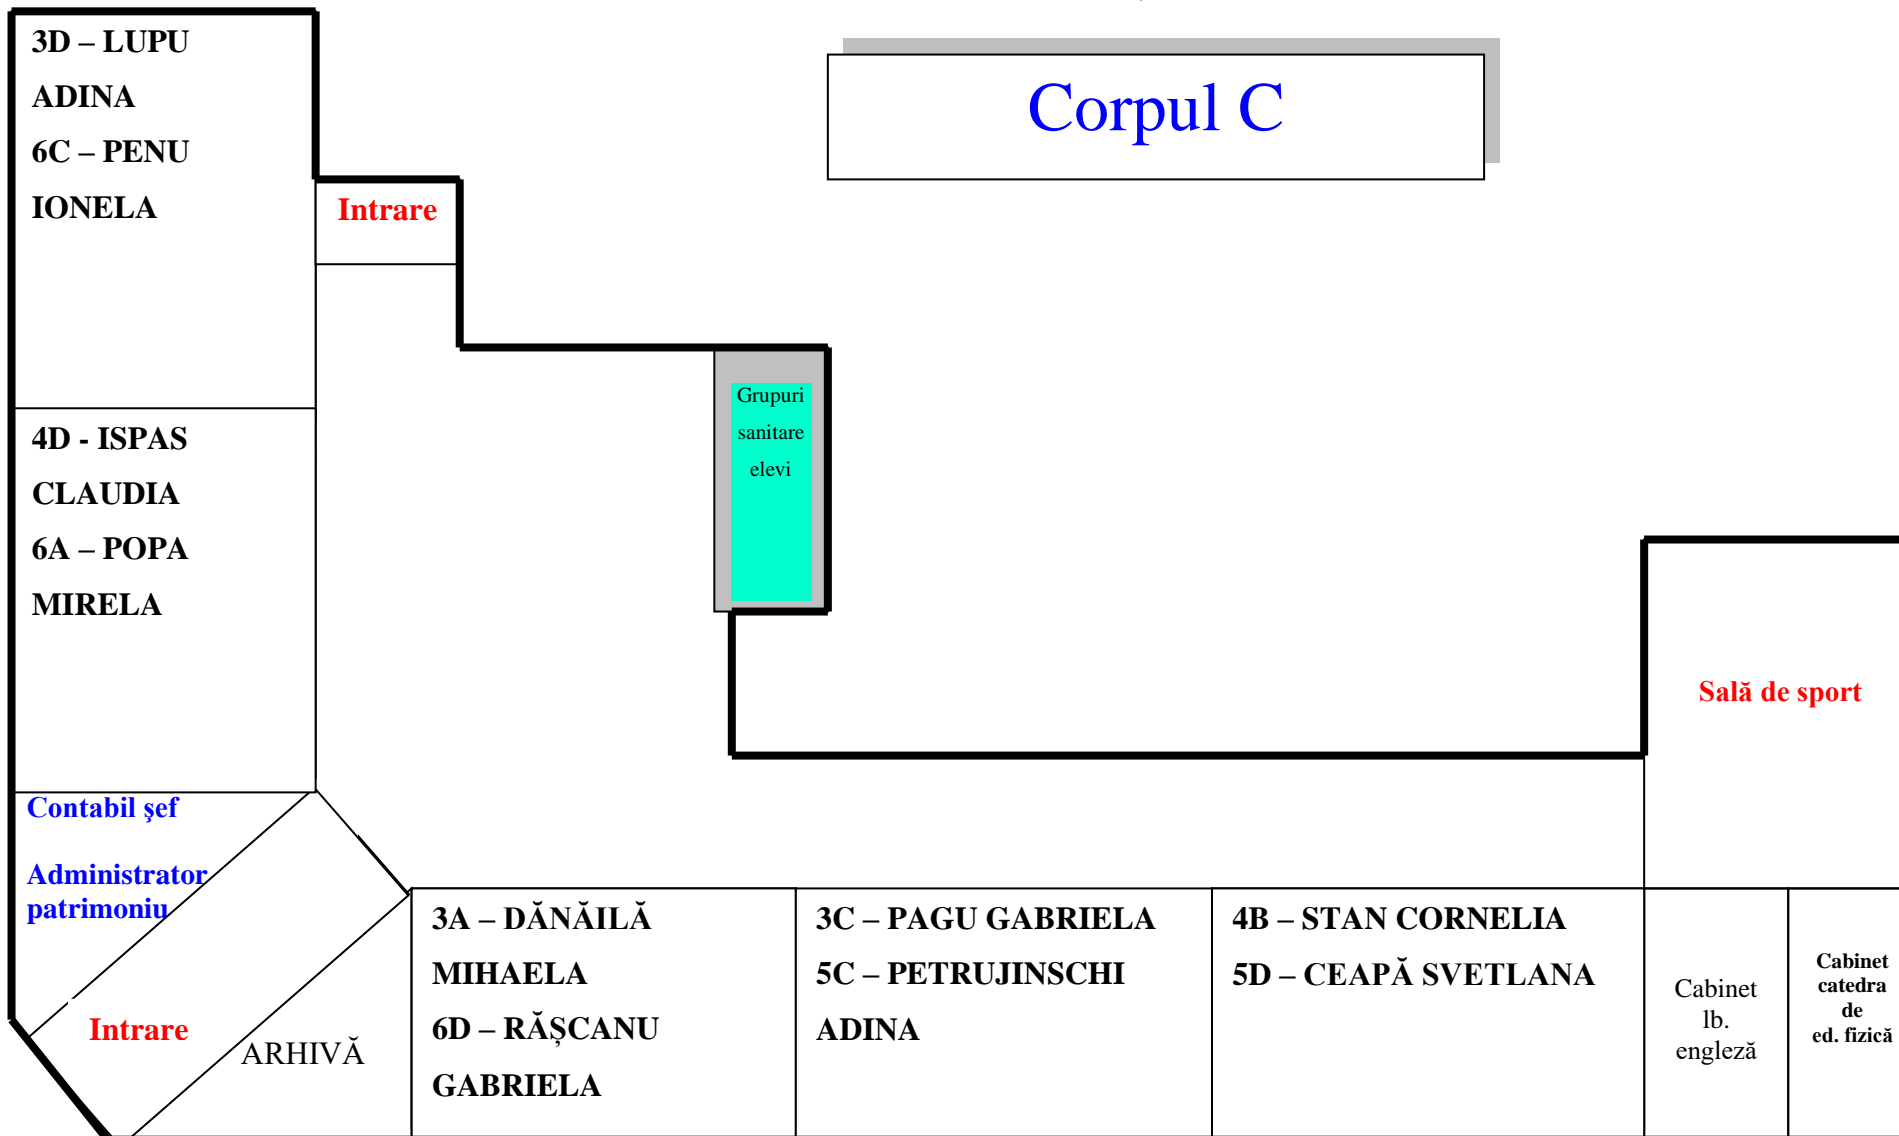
3D – LUPU ADINA
6C – PENU IONELA

Corpul C

Intrare

Grupuri sanitare elevi

4D - ISPAS CLAUDIA
6A – POPA MIRELA

Sală de sport

Contabil şef

Administrator patrimoniu

Intrare

ARHIVĂ

3A – DĂNĂILĂ MIHAELA
6D – RĂŞCANU GABRIELA

3C – PAGU GABRIELA
5C – PETRUJINSCHI ADINA

4B – STAN CORNELIA
5D – CEAPĂ SVETLANA

Cabinet lb. engleză

Cabinet catedra de ed. fizică